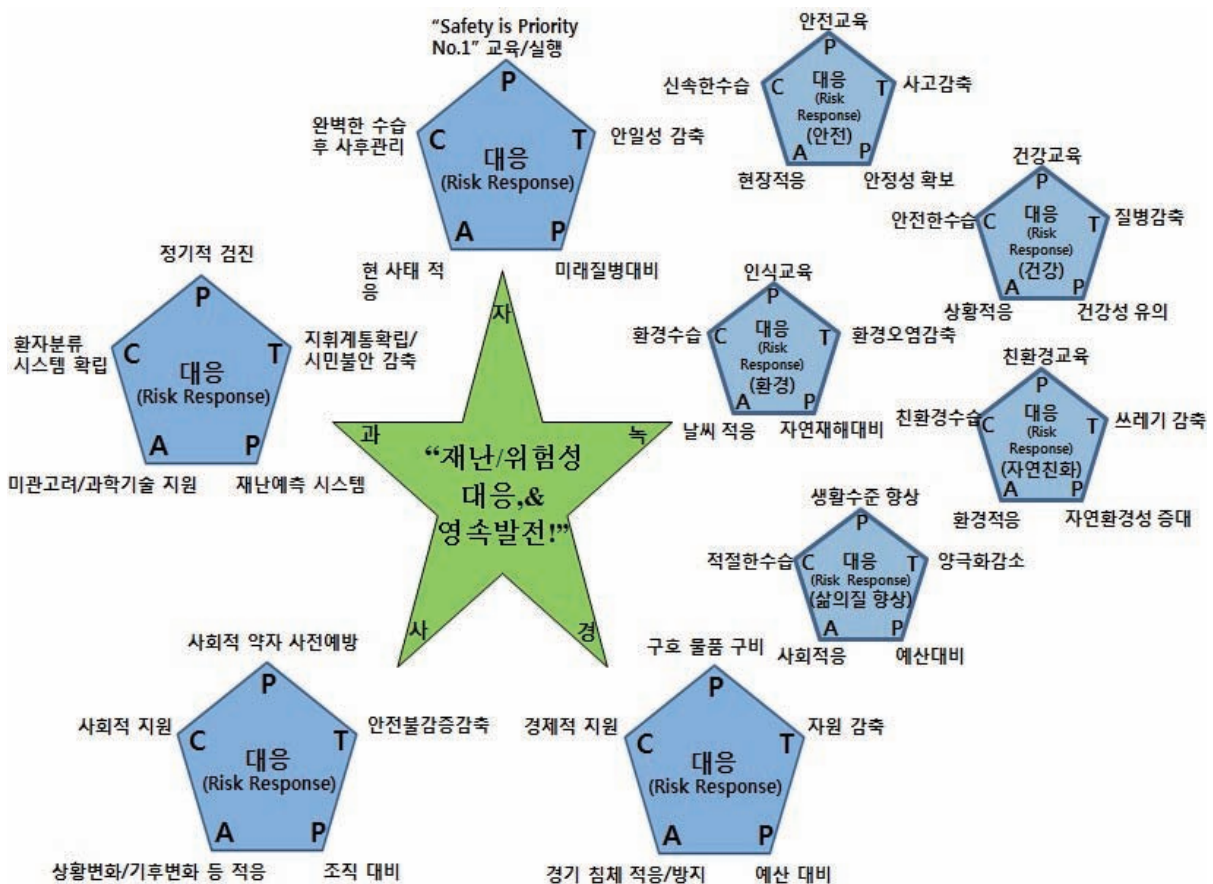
"Safety is Priority No.1" 교육/실행

P
C
T
대응
(Risk Response)
A
P

완벽한 수습 후 사후관리
안일성 감축
현 사태 적응
미래질병대비

안전교육
P
신속한수습 C
대응
(Risk Response)
(안전)
T 사고감축
A
P
현장적응
안정성 확보

건강교육
P
안전한수습 C
대응
(Risk Response)
(건강)
T 질병감축
A
P
상황적응
건강성 유의

정기적 검진
P
환자분류 시스템 확립 C
대응
(Risk Response)
T 지휘계통확립/시민불안 감축
A
P
미관고려/과학기술 지원
재난예측 시스템

인식교육
P
환경수습 C
대응
(Risk Response)
(환경)
T 환경오염감축
A
P
날씨 적응
자연재해대비

친환경교육
P
친환경수습 C
대응
(Risk Response)
(자연친화)
T 쓰레기 감축
A
P
환경적응
자연환경성 증대

자
녹
과
"재난/위험성 대응,& 영속발전!"
사
경

생활수준 향상
P
적절한수습 C
대응
(Risk Response)
(삶의질 향상)
T 양극화감소
A
P
사회적응
예산대비

사회적 약자 사전예방
P
사회적 지원 C
대응
(Risk Response)
T 안전불감증감축
A
P
상황변화/기후변화 등 적응
조직 대비

구호 물품 구비
P
경제적 지원 C
대응
(Risk Response)
T 자원 감축
A
P
경기 침체 적응/방지
예산 대비